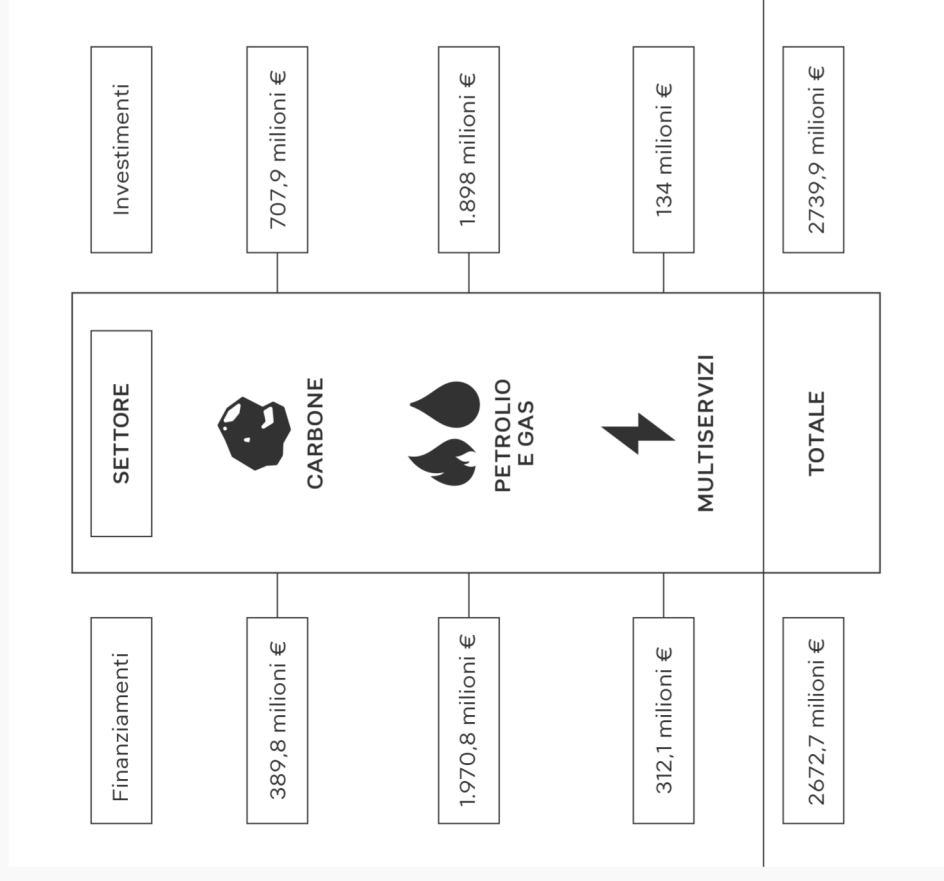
| SETTORE | Investimenti | Finanziamenti |
|---|---|---|
| CARBONE | 707,9 milioni € | 389,8 milioni € |
| PETROLIO E GAS | 1.898 milioni € | 1.970,8 milioni € |
| MULTISERVIZI | 134 milioni € | 312,1 milioni € |
| TOTALE | 2739,9 milioni € | 2672,7 milioni € |